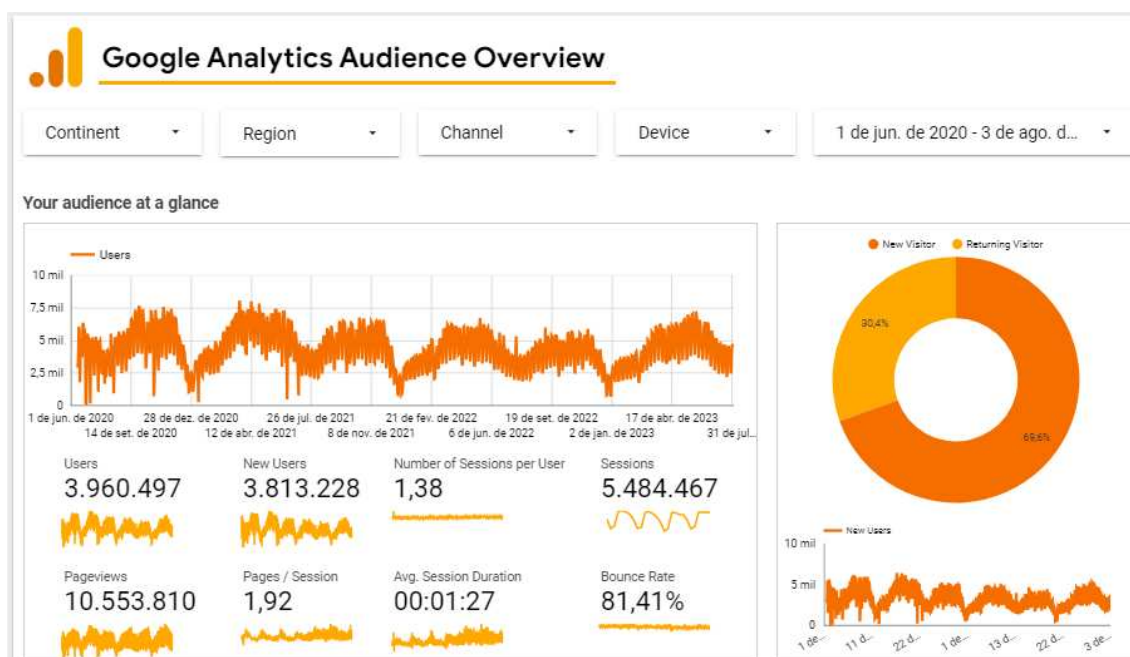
Google Analytics Audience Overview

Continent
Region
Channel
Device
1 de jun. de 2020 - 3 de ago. d...

Your audience at a glance

Users
10 mil
7,5 mil
5 mil
2,5 mil
0
1 de jun. de 2020
14 de set. de 2020
28 de dez. de 2020
12 de abr. de 2021
26 de jul. de 2021
8 de nov. de 2021
21 de fev. de 2022
6 de jun. de 2022
19 de set. de 2022
2 de jan. de 2023
17 de abr. de 2023
31 de jul...

New Visitor
Returning Visitor
30,4%
69,6%

Users
3.960.497
New Users
3.813.228
Number of Sessions per User
1,38
Sessions
5.484.467

Pageviews
10.553.810
Pages / Session
1,92
Avg. Session Duration
00:01:27
Bounce Rate
81,41%

New Users
10 mil
5 mil
0
1 de...
11 d...
22 d...
1 de...
13 d...
22 d...
3 de...